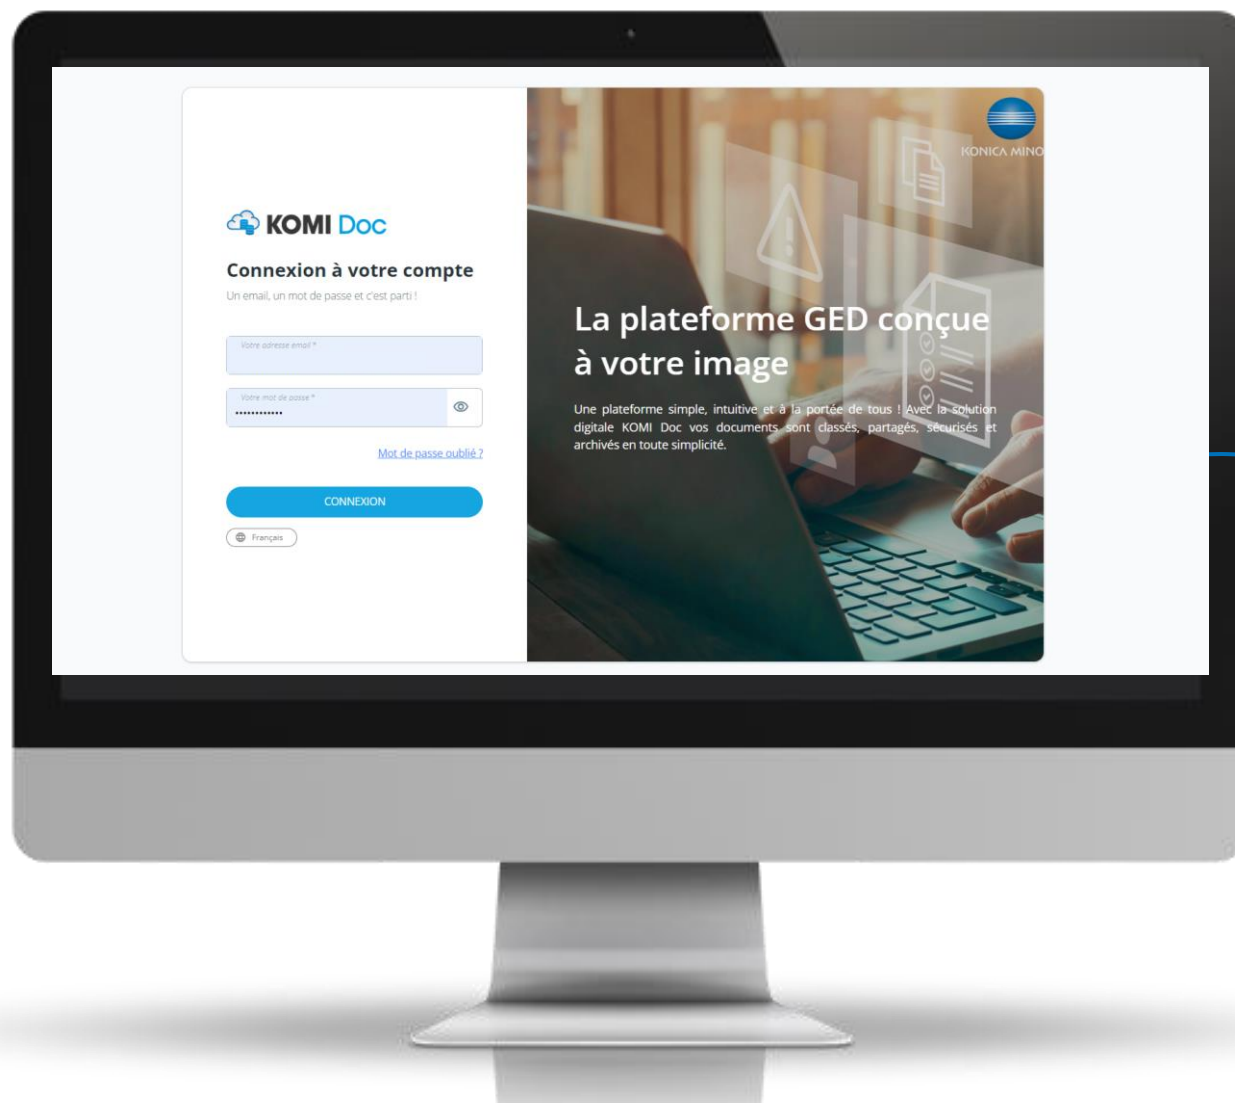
KOMI Doc

Connexion à votre compte

Un email, un mot de passe et c'est parti !

Votre adresse email *

Votre mot de passe *

••••••••••••

Mot de passe oublié ?

CONNEXION

Français

KONICA MINO

La plateforme GED conçue à votre image

Une plateforme simple, intuitive et à la portée de tous ! Avec la solution digitale KOMI Doc vos documents sont classés, partagés, sécurisés et archivés en toute simplicité.